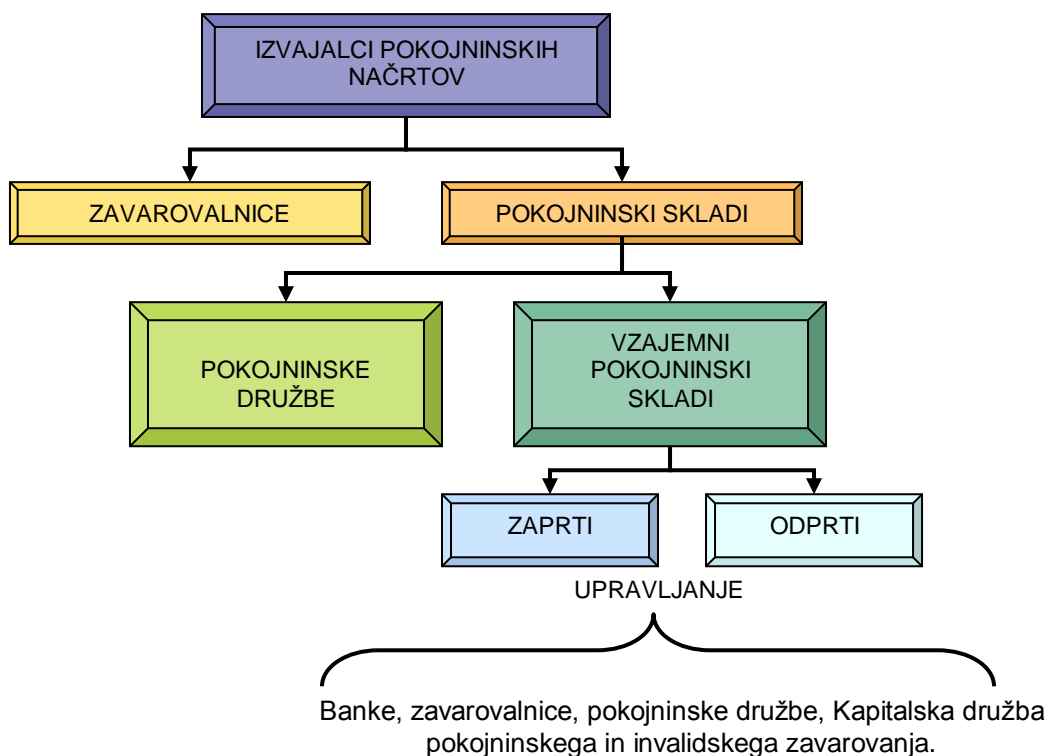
IZVAJALCI POKOJNINSKIH NAČRTOV

ZAVAROVALNICE

POKOJNINSKI SKLADI

POKOJNINSKE DRUŽBE

VZAJEMNI POKOJNINSKI SKLADI

ZAPRTI

ODPRTI

UPRAVLJANJE

Banke, zavarovalnice, pokojninske družbe, Kapitalska družba pokojninskega in invalidskega zavarovanja.